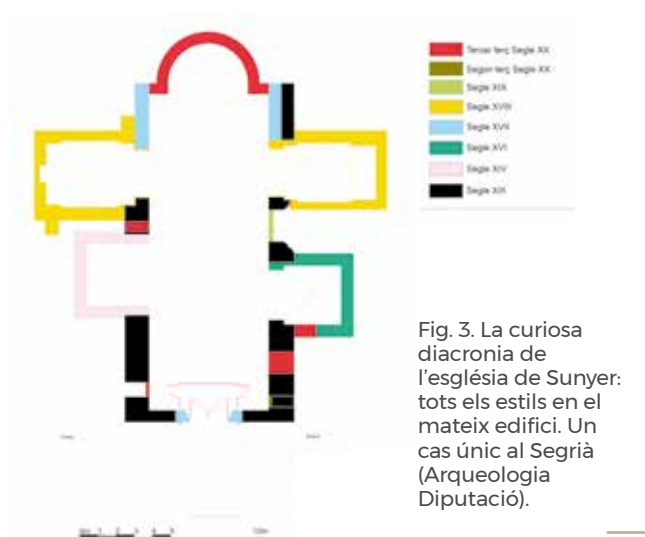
Tercer terç Segle XX
Segon terç Segle XX
Segle XIX
Segle XVIII
Segle XVII
Segle XVI
Segle XIV
Segle XIII

Fig. 3. La curiosa diacronia de l'església de Sunyer: tots els estils en el mateix edifici. Un cas únic al Segrià (Arqueologia Diputació).